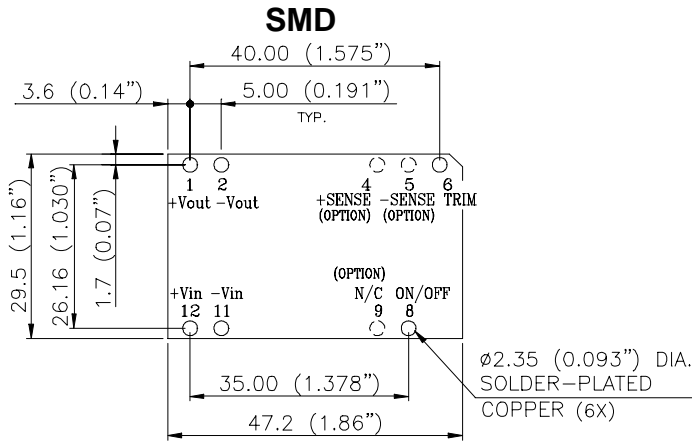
SMD

40.00 (1.575")

3.6 (0.14")

5.00 (0.191")
TYP.

29.5 (1.16")
26.16 (1.030")
1.7 (0.07")

1 +Vout
2 -Vout
4 +SENSE (OPTION)
5 -SENSE (OPTION)
6 TRIM

(OPTION)
+Vin 12
-Vin 11
N/C 9
ON/OFF 8

ø2.35 (0.093") DIA.
SOLDER-PLATED
COPPER (6X)

35.00 (1.378")

47.2 (1.86")